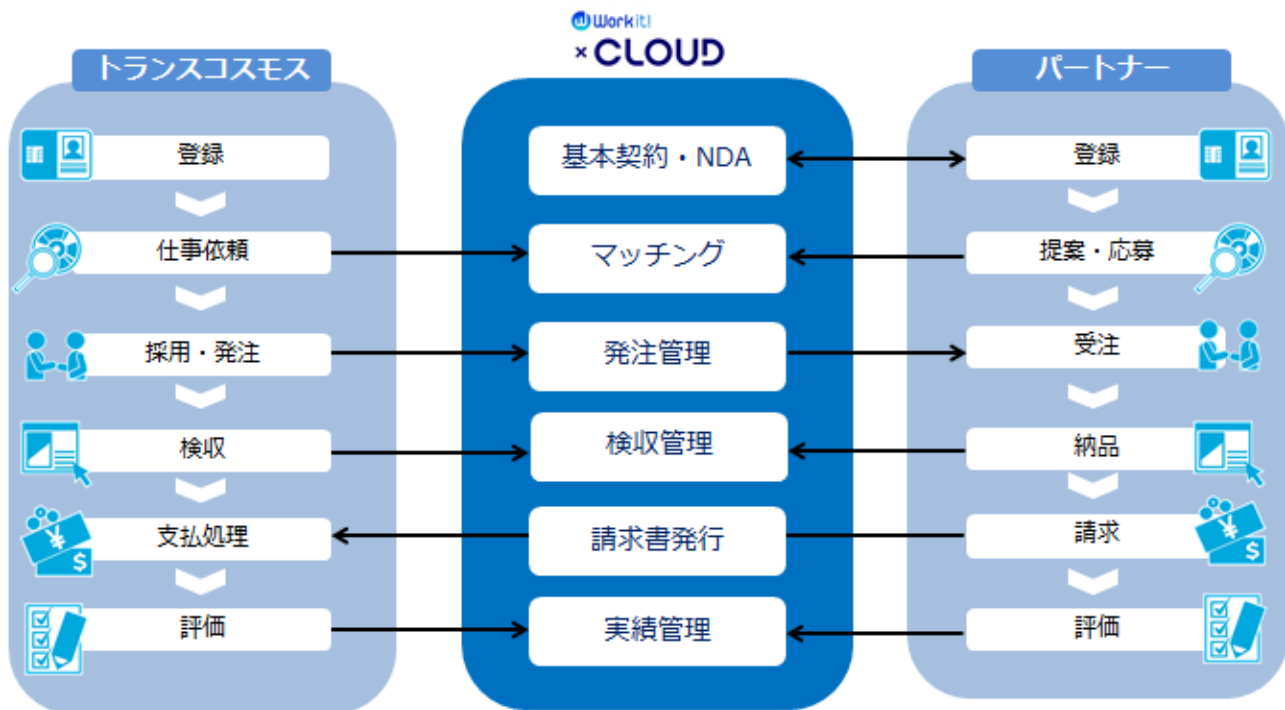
Work it!
×CLOUD

トランスコスモス

登録

仕事依頼

採用・発注

検収

支払処理

評価

基本契約・NDA

マッチング

発注管理

検収管理

請求書発行

実績管理

パートナー

登録

提案・応募

受注

納品

請求

評価